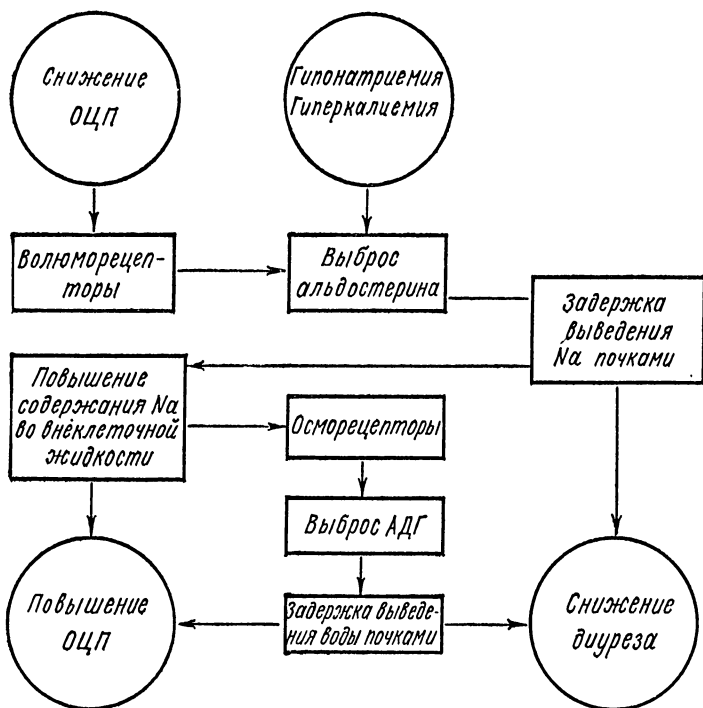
Снижение ОЦП

Гипонатриемия Гиперкалиемия

Волюморецепторы

Выброс альдостерина

Задержка выведения Na почками

Повышение содержания Na во внеклеточной жидкости

Осморецепторы

Выброс АДГ

Повышение ОЦП

Задержка выведения воды почками

Снижение диуреза